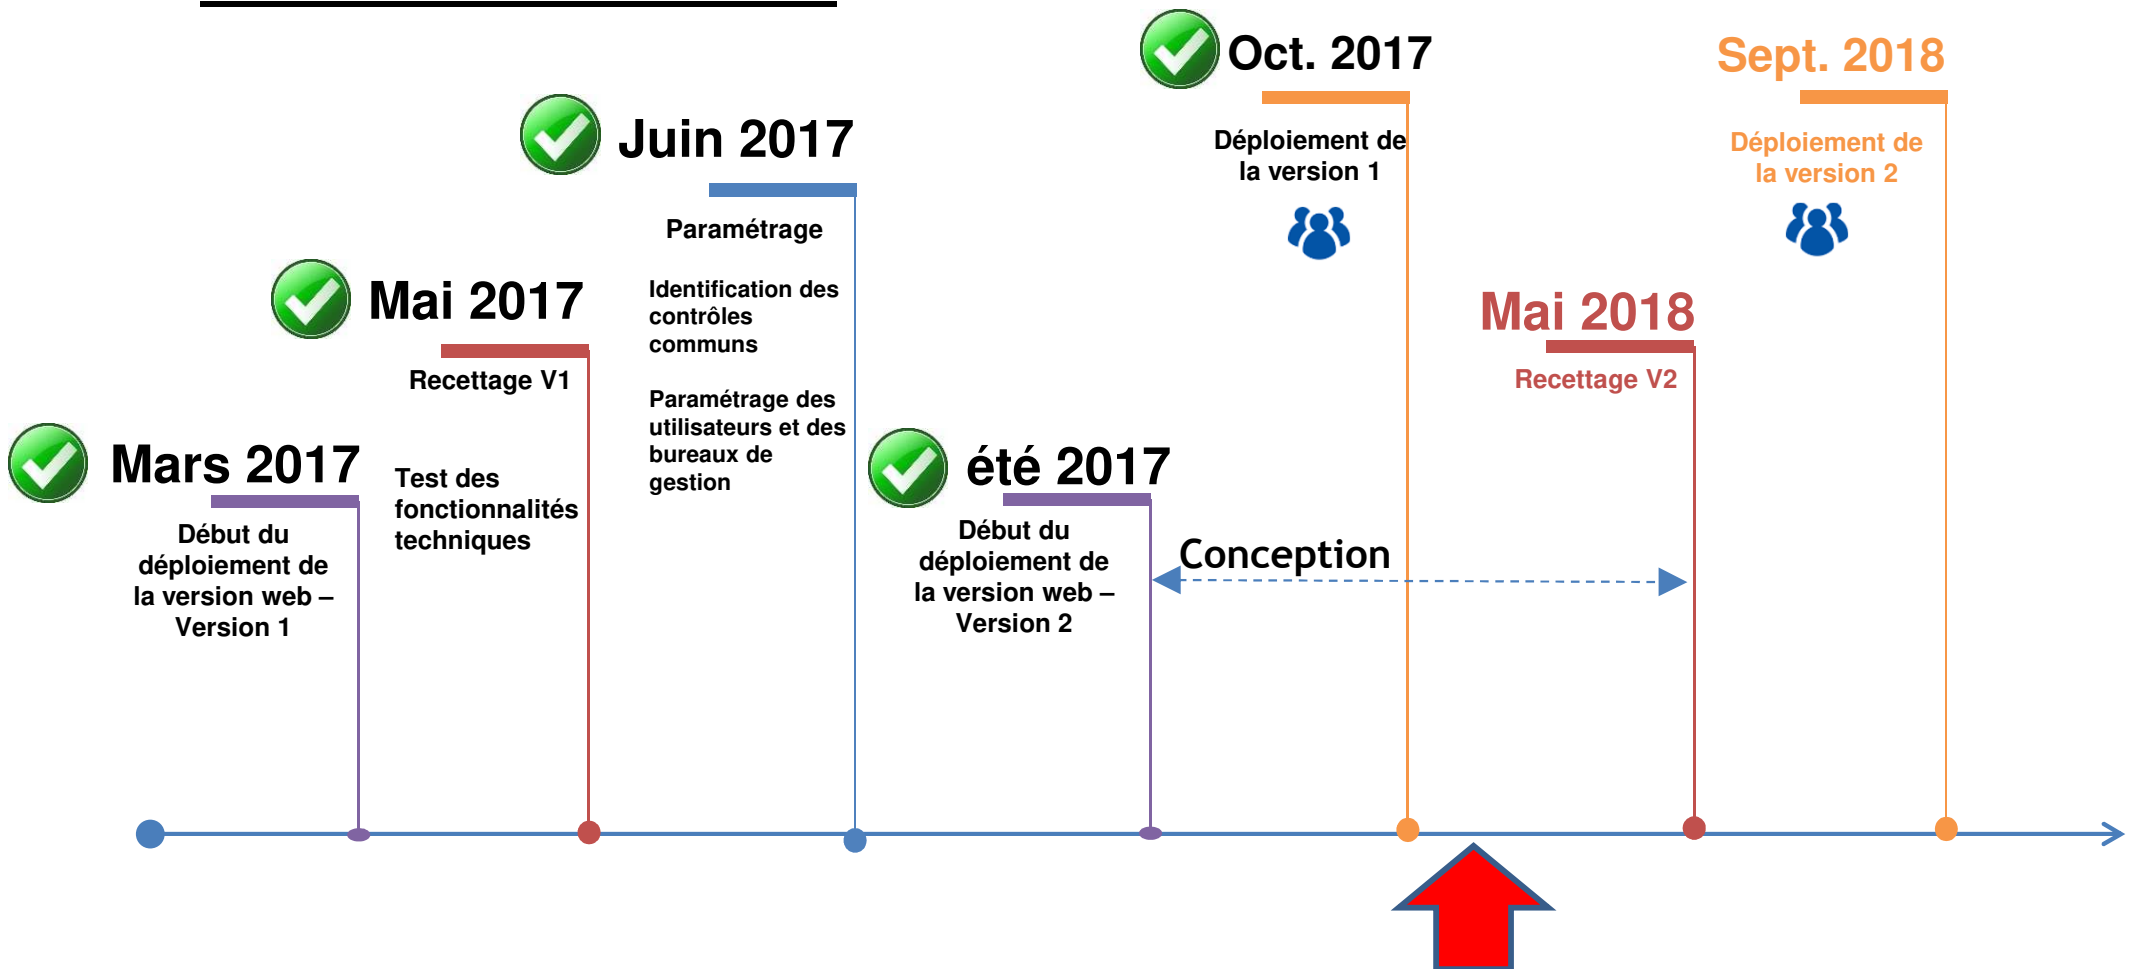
Mars 2017
Début du déploiement de la version web – Version 1

Mai 2017
Recettage V1
Test des fonctionnalités techniques

Juin 2017
Paramétrage
Identification des contrôles communs
Paramétrage des utilisateurs et des bureaux de gestion

été 2017
Début du déploiement de la version web – Version 2

Oct. 2017
Déploiement de la version 1

Conception

Mai 2018
Recettage V2

Sept. 2018
Déploiement de la version 2